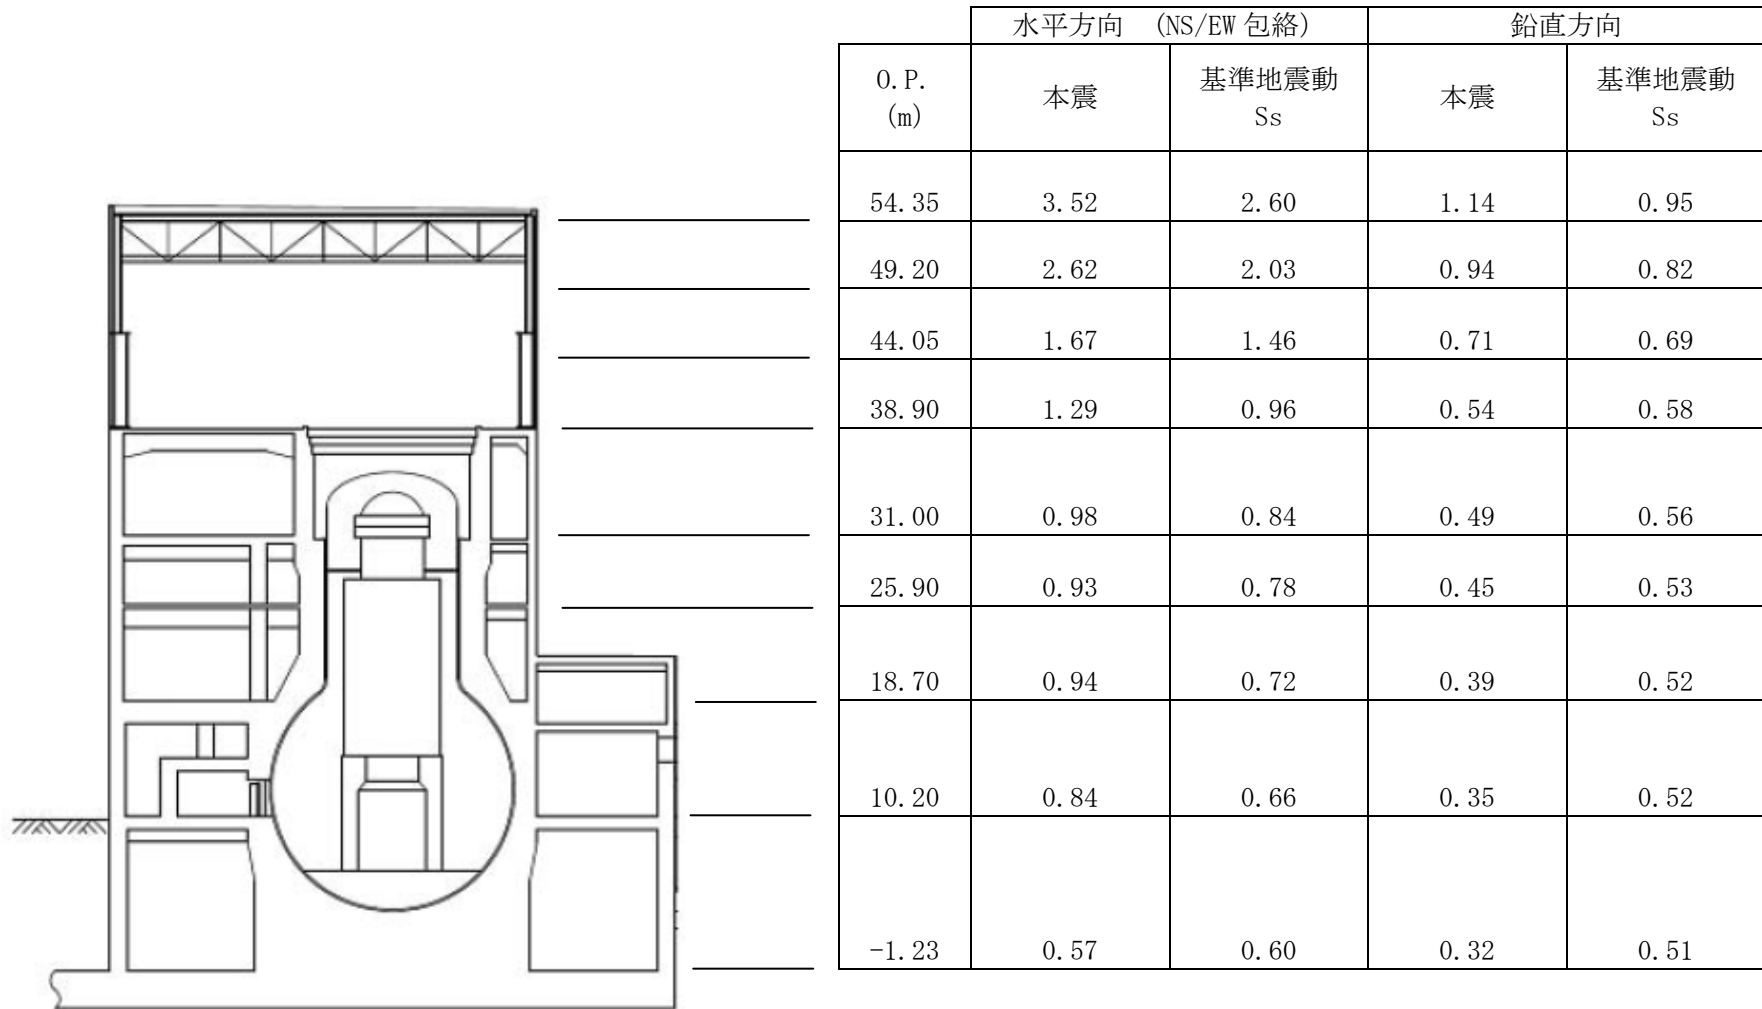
| O.P. (m) | 水平方向 (NS/EW 包絡) 本震 | 水平方向 (NS/EW 包絡) 基準地震動 Ss | 鉛直方向 本震 | 鉛直方向 基準地震動 Ss |
|---|---|---|---|---|
| 54.35 | 3.52 | 2.60 | 1.14 | 0.95 |
| 49.20 | 2.62 | 2.03 | 0.94 | 0.82 |
| 44.05 | 1.67 | 1.46 | 0.71 | 0.69 |
| 38.90 | 1.29 | 0.96 | 0.54 | 0.58 |
| 31.00 | 0.98 | 0.84 | 0.49 | 0.56 |
| 25.90 | 0.93 | 0.78 | 0.45 | 0.53 |
| 18.70 | 0.94 | 0.72 | 0.39 | 0.52 |
| 10.20 | 0.84 | 0.66 | 0.35 | 0.52 |
| -1.23 | 0.57 | 0.60 | 0.32 | 0.51 |